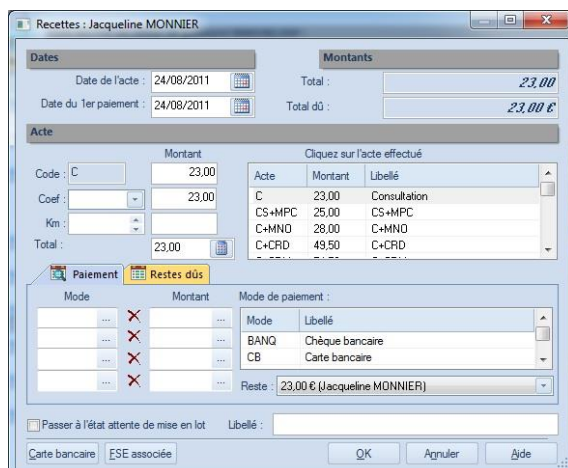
Recettes : Jacqueline MONNIER

Dates

Date de l'acte : 24/08/2011

Date du 1er paiement : 24/08/2011

Montants

Total : 23,00

Total dû : 23,00 €

Acte

Montant

Code : C 23,00

Coef : 23,00

Km :

Total : 23,00

Cliquez sur l'acte effectué

| Acte | Montant | Libellé |
|---|---|---|
| C | 23,00 | Consultation |
| CS+MPC | 25,00 | CS+MPC |
| C+MNO | 28,00 | C+MNO |
| C+CRD | 49,50 | C+CRD |

Paiement | Restes dûs

Mode | Montant

Mode de paiement :

| Mode | Libellé |
|---|---|
| BANQ | Chèque bancaire |
| CB | Carte bancaire |

Reste : 23,00 € (Jacqueline MONNIER)

Passer à l'état attente de mise en lot

Libellé :

Carte bancaire | FSE associée | OK | Annuler | Aide